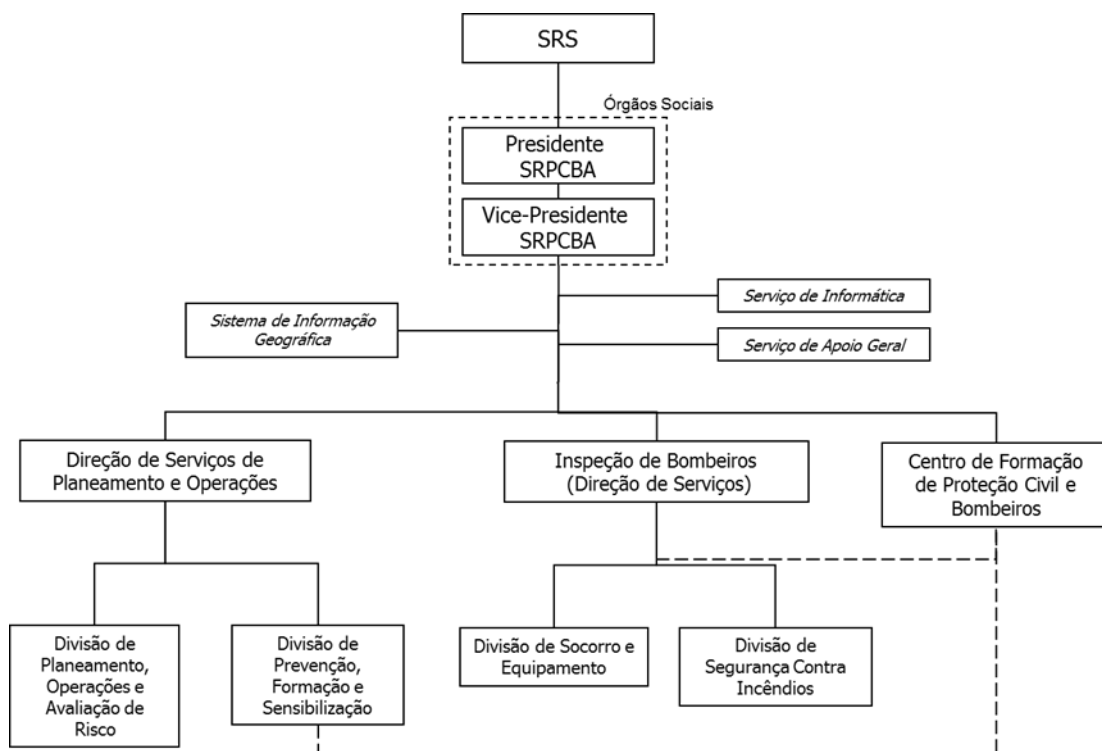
SRS

Órgãos Sociais

Presidente SRPCBA

Vice-Presidente SRPCBA

Serviço de Informática

Sistema de Informação Geográfica

Serviço de Apoio Geral

Direção de Serviços de Planeamento e Operações

Inspeção de Bombeiros (Direção de Serviços)

Centro de Formação de Proteção Civil e Bombeiros

Divisão de Planeamento, Operações e Avaliação de Risco

Divisão de Prevenção, Formação e Sensibilização

Divisão de Socorro e Equipamento

Divisão de Segurança Contra Incêndios